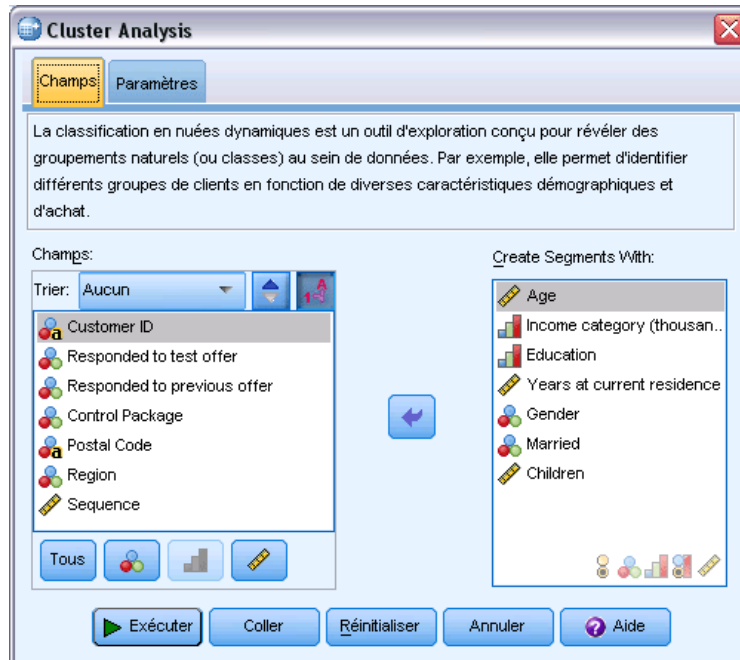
Cluster Analysis

Champs | Paramètres

La classification en nuées dynamiques est un outil d'exploration conçu pour révéler des groupements naturels (ou classes) au sein de données. Par exemple, elle permet d'identifier différents groupes de clients en fonction de diverses caractéristiques démographiques et d'achat.

Champs:

Trier: Aucun

Customer ID
Responded to test offer
Responded to previous offer
Control Package
Postal Code
Region
Sequence

Tous

Create Segments With:

Age
Income category (thousan...
Education
Years at current residence
Gender
Married
Children

Exécuter | Coller | Réinitialiser | Annuler | Aide